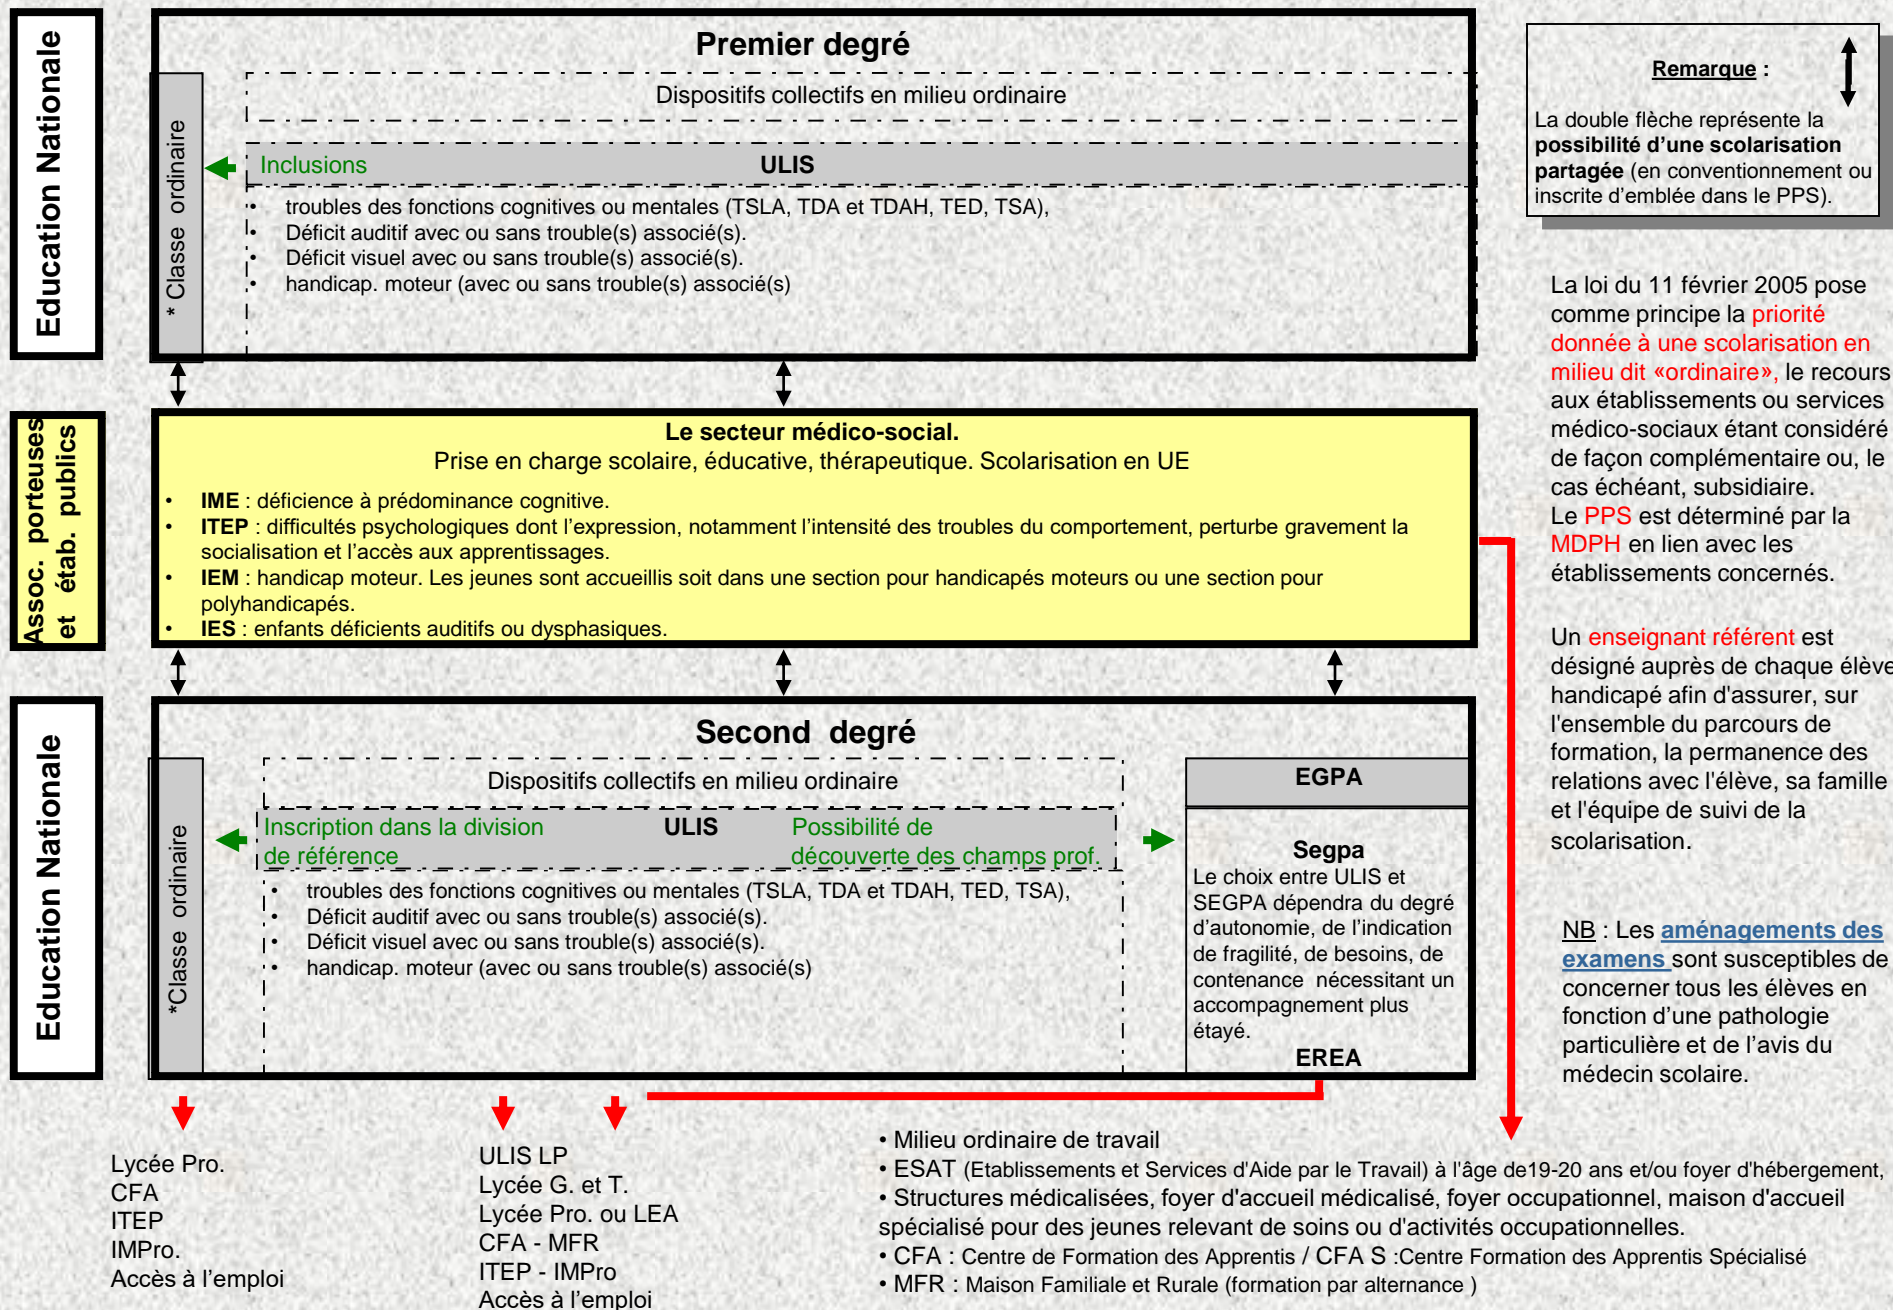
Education Nationale

Premier degré

* Classe ordinaire

Dispositifs collectifs en milieu ordinaire

Inclusions ULIS

- troubles des fonctions cognitives ou mentales (TSLA, TDA et TDAH, TED, TSA),
- Déficit auditif avec ou sans trouble(s) associé(s).
- Déficit visuel avec ou sans trouble(s) associé(s).
- handicap. moteur (avec ou sans trouble(s) associé(s)

Remarque :

La double flèche représente la **possibilité d'une scolarisation partagée** (en conventionnement ou inscrite d'emblée dans le PPS).

La loi du 11 février 2005 pose comme principe la priorité donnée à une scolarisation en milieu dit «ordinaire», le recours aux établissements ou services médico-sociaux étant considéré de façon complémentaire ou, le cas échéant, subsidiaire.
Le PPS est déterminé par la MDPH en lien avec les établissements concernés.

Un enseignant référent est désigné auprès de chaque élève handicapé afin d'assurer, sur l'ensemble du parcours de formation, la permanence des relations avec l'élève, sa famille et l'équipe de suivi de la scolarisation.

NB : Les aménagements des examens sont susceptibles de concerner tous les élèves en fonction d'une pathologie particulière et de l'avis du médecin scolaire.

Assoc. porteuses et étab. publics

Le secteur médico-social.
Prise en charge scolaire, éducative, thérapeutique. Scolarisation en UE

- **IME** : déficience à prédominance cognitive.
- **ITEP** : difficultés psychologiques dont l'expression, notamment l'intensité des troubles du comportement, perturbe gravement la socialisation et l'accès aux apprentissages.
- **IEM** : handicap moteur. Les jeunes sont accueillis soit dans une section pour handicapés moteurs ou une section pour polyhandicapés.
- **IES** : enfants déficients auditifs ou dysphasiques.

Education Nationale

Second degré

*Classe ordinaire

Dispositifs collectifs en milieu ordinaire

Inscription dans la division de référence ULIS Possibilité de découverte des champs prof.

- troubles des fonctions cognitives ou mentales (TSLA, TDA et TDAH, TED, TSA),
- Déficit auditif avec ou sans trouble(s) associé(s).
- Déficit visuel avec ou sans trouble(s) associé(s).
- handicap. moteur (avec ou sans trouble(s) associé(s)

EGPA

Segpa
Le choix entre ULIS et SEGPA dépendra du degré d'autonomie, de l'indication de fragilité, de besoins, de contenance nécessitant un accompagnement plus étayé.
EREA

Lycée Pro.
CFA
ITEP
IMPro.
Accès à l'emploi

ULIS LP
Lycée G. et T.
Lycée Pro. ou LEA
CFA - MFR
ITEP - IMPro
Accès à l'emploi

• Milieu ordinaire de travail
• ESAT (Etablissements et Services d'Aide par le Travail) à l'âge de19-20 ans et/ou foyer d'hébergement,
• Structures médicalisées, foyer d'accueil médicalisé, foyer occupationnel, maison d'accueil spécialisé pour des jeunes relevant de soins ou d'activités occupationnelles.
• CFA : Centre de Formation des Apprentis / CFA S :Centre Formation des Apprentis Spécialisé
• MFR : Maison Familiale et Rurale (formation par alternance )